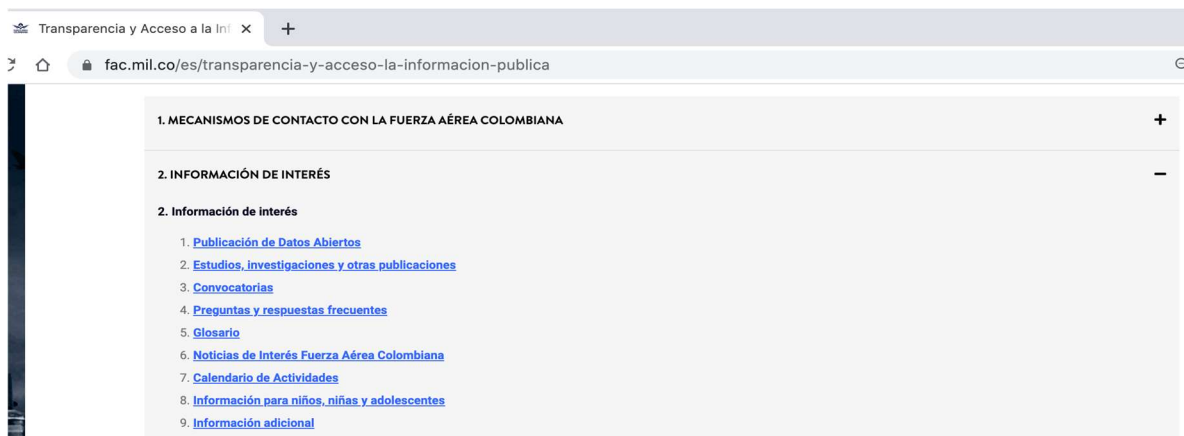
Transparencia y Acceso a la Inf ×
+

fac.mil.co/es/transparencia-y-acceso-la-informacion-publica

1. MECANISMOS DE CONTACTO CON LA FUERZA AÉREA COLOMBIANA +

2. INFORMACIÓN DE INTERÉS −

2. Información de interés

1. Publicación de Datos Abiertos
2. Estudios, investigaciones y otras publicaciones
3. Convocatorias
4. Preguntas y respuestas frecuentes
5. Glosario
6. Noticias de Interés Fuerza Aérea Colombiana
7. Calendario de Actividades
8. Información para niños, niñas y adolescentes
9. Información adicional